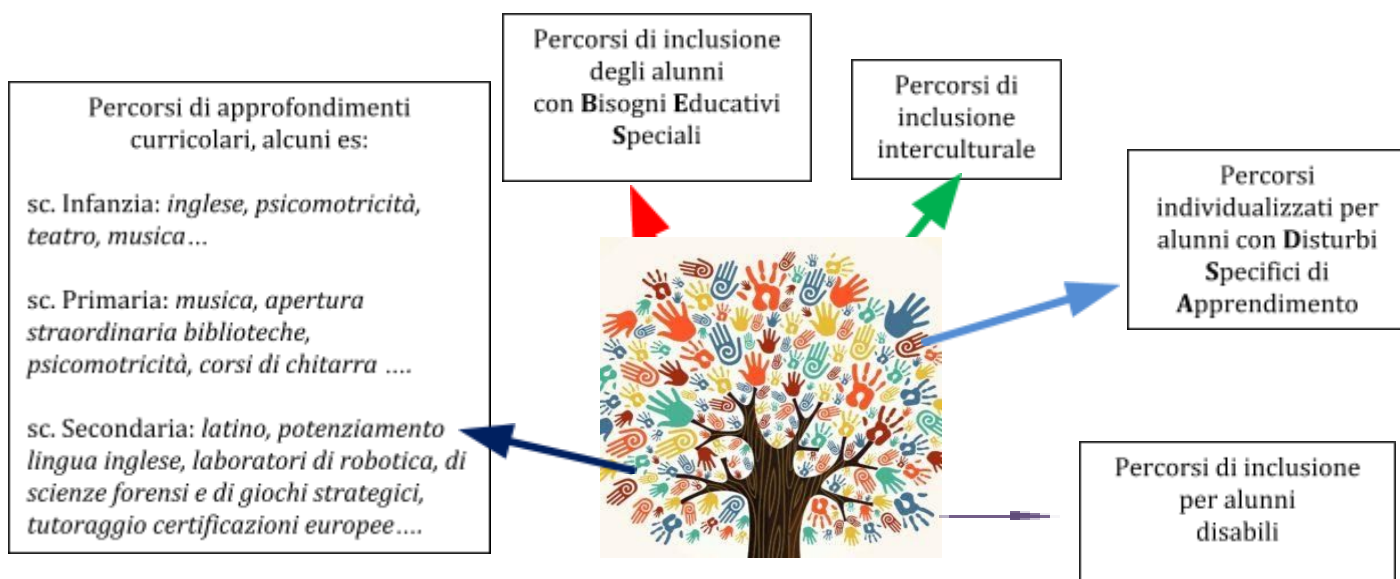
Percorsi di inclusione degli alunni con **B**isogni **E**ducativi **S**peciali

Percorsi di inclusione interculturale

Percorsi di approfondimenti curricolari, alcuni es:

sc. Infanzia: *inglese, psicomotricità, teatro, musica…*

sc. Primaria: *musica, apertura straordinaria biblioteche, psicomotricità, corsi di chitarra ….*

sc. Secondaria: *latino, potenziamento lingua inglese, laboratori di robotica, di scienze forensi e di giochi strategici, tutoraggio certificazioni europee….*

Percorsi individualizzati per alunni con **D**isturbi **S**pecifici di **A**pprendimento

Percorsi di inclusione per alunni disabili